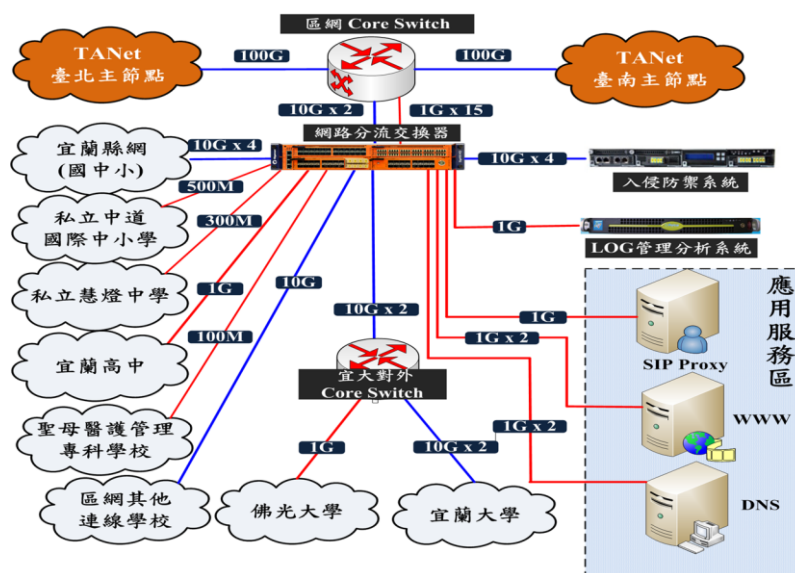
區網 Core Switch

TANet
臺北主節點

100G

100G

TANet
臺南主節點

10G x 2

1G x 15

網路分流交換器

宜蘭縣網
(國中小)

10G x 4

10G x 4

入侵防禦系統

500M

私立中道
國際中小學

300M

1G

LOG管理分析系統

私立慧燈中學

1G

10G

10G x 2

應
用
服
務
區

1G

SIP Proxy

宜蘭高中

100M

1G x 2

宜大對外
Core Switch

聖母醫護管理
專科學校

1G x 2

WWW

1G

10G x 2

區網其他
連線學校

佛光大學

宜蘭大學

DNS